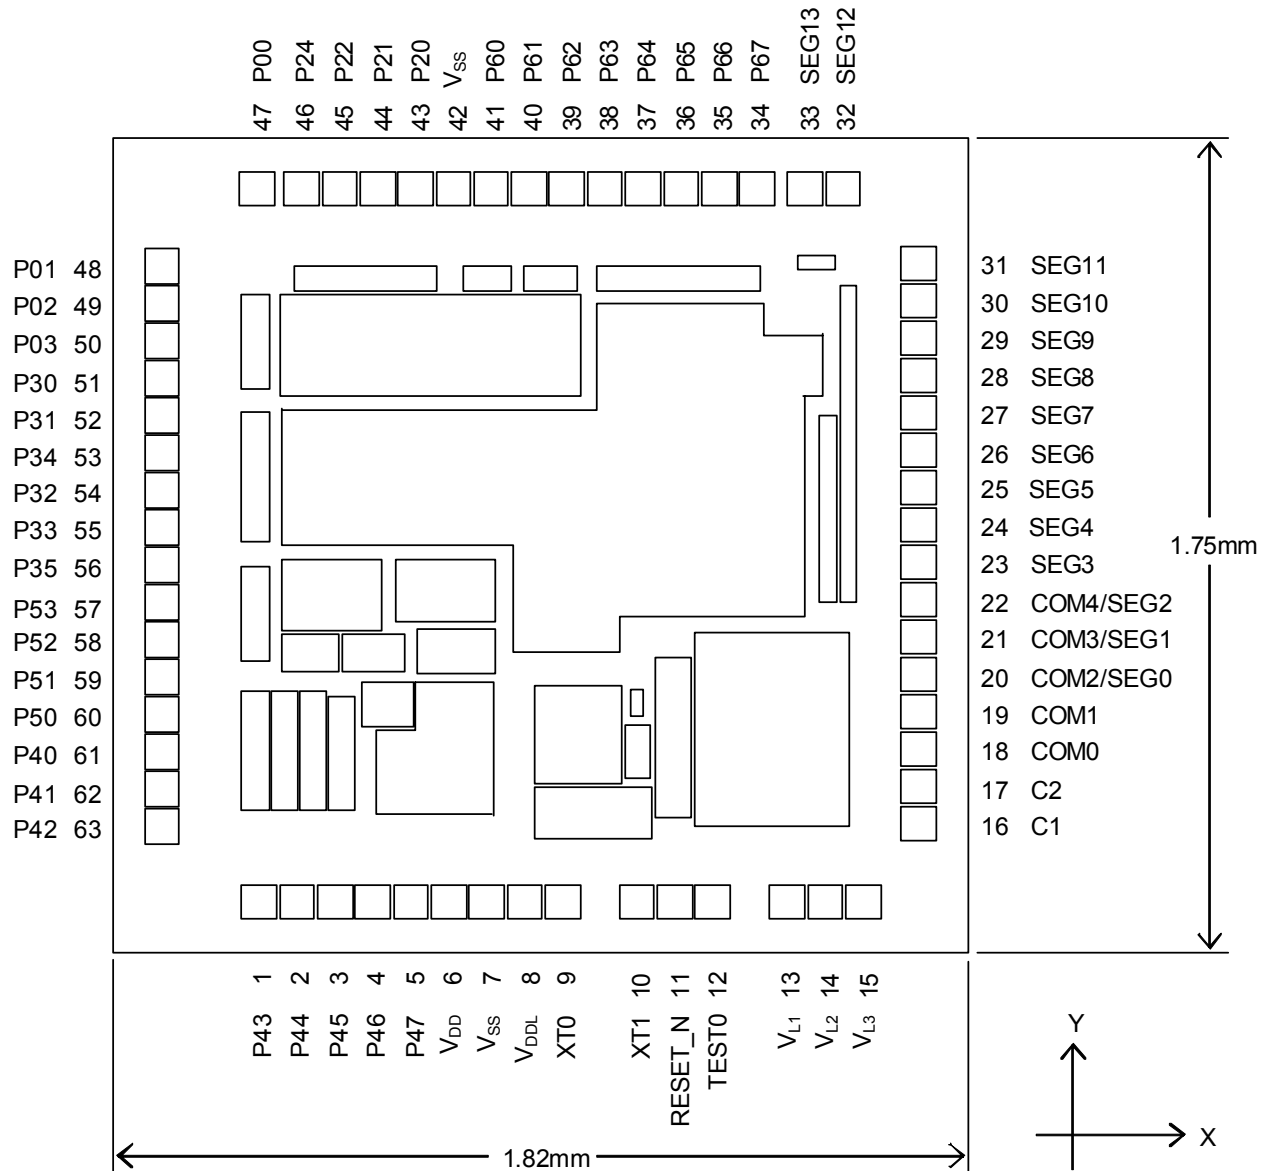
P00 47
P24 46
P22 45
P21 44
P20 43
$V_{SS}$ 42
P60 41
P61 40
P62 39
P63 38
P64 37
P65 36
P66 35
P67 34
SEG13 33
SEG12 32

P01 48
P02 49
P03 50
P30 51
P31 52
P34 53
P32 54
P33 55
P35 56
P53 57
P52 58
P51 59
P50 60
P40 61
P41 62
P42 63

31 SEG11
30 SEG10
29 SEG9
28 SEG8
27 SEG7
26 SEG6
25 SEG5
24 SEG4
23 SEG3
22 COM4/SEG2
21 COM3/SEG1
20 COM2/SEG0
19 COM1
18 COM0
17 C2
16 C1

1.75mm

1 P43
2 P44
3 P45
4 P46
5 P47
6 $V_{DD}$
7 $V_{SS}$
8 $V_{DDL}$
9 XT0
10 XT1
11 RESET_N
12 TEST0
13 $V_{L1}$
14 $V_{L2}$
15 $V_{L3}$

1.82mm

Y
X